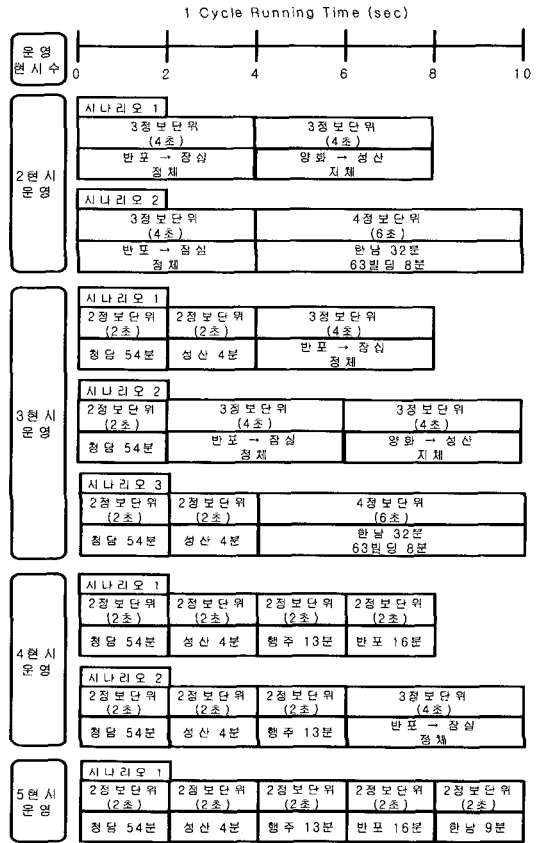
1 Cycle Running Time (sec)

운영 현시수

0 2 4 6 8 10

2현시 운영

시나리오 1

| 3정보단위 (4초) | 3정보단위 (4초) |
|---|---|
| 반포 → 잠실 정체 | 양화 → 성산 지체 |

시나리오 2

| 3정보단위 (4초) | 4정보단위 (6초) |
|---|---|
| 반포 → 잠실 정체 | 한남 32분 63빌딩 8분 |

3현시 운영

시나리오 1

| 2정보단위 (2초) | 2정보단위 (2초) | 3정보단위 (4초) |
|---|---|---|
| 청담 54분 | 성산 4분 | 반포 → 잠실 정체 |

시나리오 2

| 2정보단위 (2초) | 3정보단위 (4초) | 3정보단위 (4초) |
|---|---|---|
| 청담 54분 | 반포 → 잠실 정체 | 양화 → 성산 지체 |

시나리오 3

| 2정보단위 (2초) | 2정보단위 (2초) | 4정보단위 (6초) |
|---|---|---|
| 청담 54분 | 성산 4분 | 한남 32분 63빌딩 8분 |

4현시 운영

시나리오 1

| 2정보단위 (2초) | 2정보단위 (2초) | 2정보단위 (2초) | 2정보단위 (2초) |
|---|---|---|---|
| 청담 54분 | 성산 4분 | 행주 13분 | 반포 16분 |

시나리오 2

| 2정보단위 (2초) | 2정보단위 (2초) | 2정보단위 (2초) | 3정보단위 (4초) |
|---|---|---|---|
| 청담 54분 | 성산 4분 | 행주 13분 | 반포 → 잠실 정체 |

5현시 운영

시나리오 1

| 2정보단위 (2초) | 2정보단위 (2초) | 2정보단위 (2초) | 2정보단위 (2초) | 2정보단위 (2초) |
|---|---|---|---|---|
| 청담 54분 | 성산 4분 | 행주 13분 | 반포 16분 | 한남 9분 |